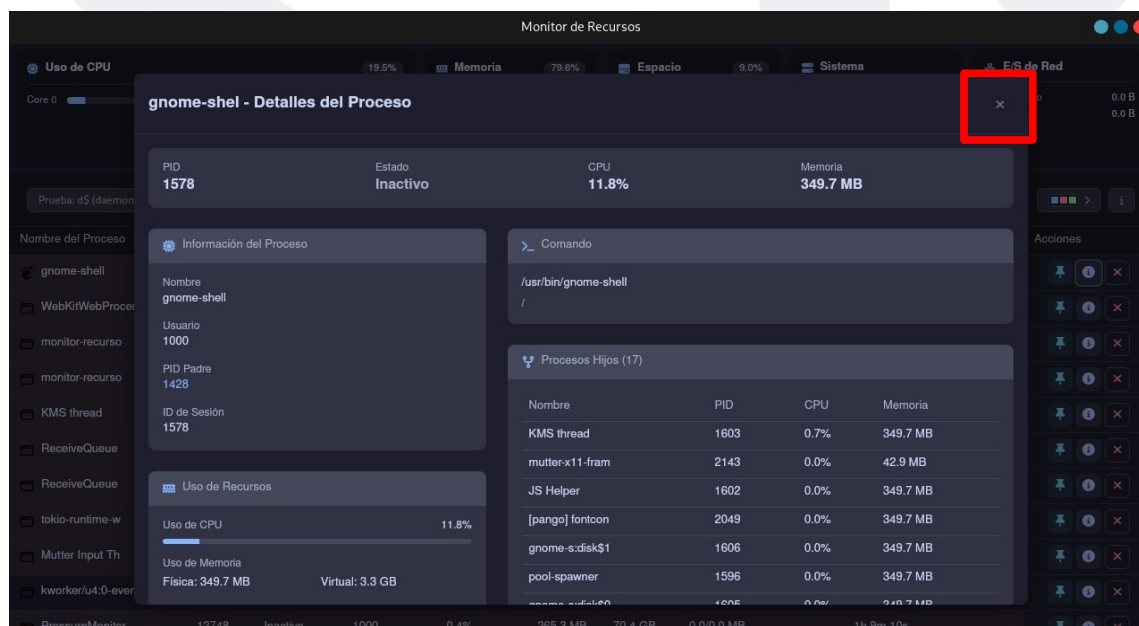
Monitor de Recursos

Uso de CPU 19.5% Memoria 79.6% Espacio 9.0% Sistema E/S de Red

Core 0

0.0 B
0.0 B

Prueba: d$ (daemon

Nombre del Proceso

Acciones

gnome-shell
WebKitWebProce
monitor-recurso
monitor-recurso
KMS thread
ReceiveQueue
ReceiveQueue
tokio-runtime-w
Mutter Input Th
kworker/u4:0-ever
PressureMonitor 12748 Inactivo 1000 0.4% 265.3 MB 70.4 GB 0.0/0.0 MB 1h 9m 10s

gnome-shel - Detalles del Proceso

×

PID
1578

Estado
Inactivo

CPU
11.8%

Memoria
349.7 MB

Información del Proceso

Nombre
gnome-shell

Usuario
1000

PID Padre
1428

ID de Sesión
1578

Uso de Recursos

Uso de CPU 11.8%

Uso de Memoria
Física: 349.7 MB Virtual: 3.3 GB

>_ Comando

/usr/bin/gnome-shell
/

Procesos Hijos (17)

| Nombre | PID | CPU | Memoria |
|---|---|---|---|
| KMS thread | 1603 | 0.7% | 349.7 MB |
| mutter-x11-fram | 2143 | 0.0% | 42.9 MB |
| JS Helper | 1602 | 0.0% | 349.7 MB |
| [pango] fontcon | 2049 | 0.0% | 349.7 MB |
| gnome-s:disk$1 | 1606 | 0.0% | 349.7 MB |
| pool-spawner | 1596 | 0.0% | 349.7 MB |
| gnome-s:disk$0 | 1605 | 0.0% | 349.7 MB |